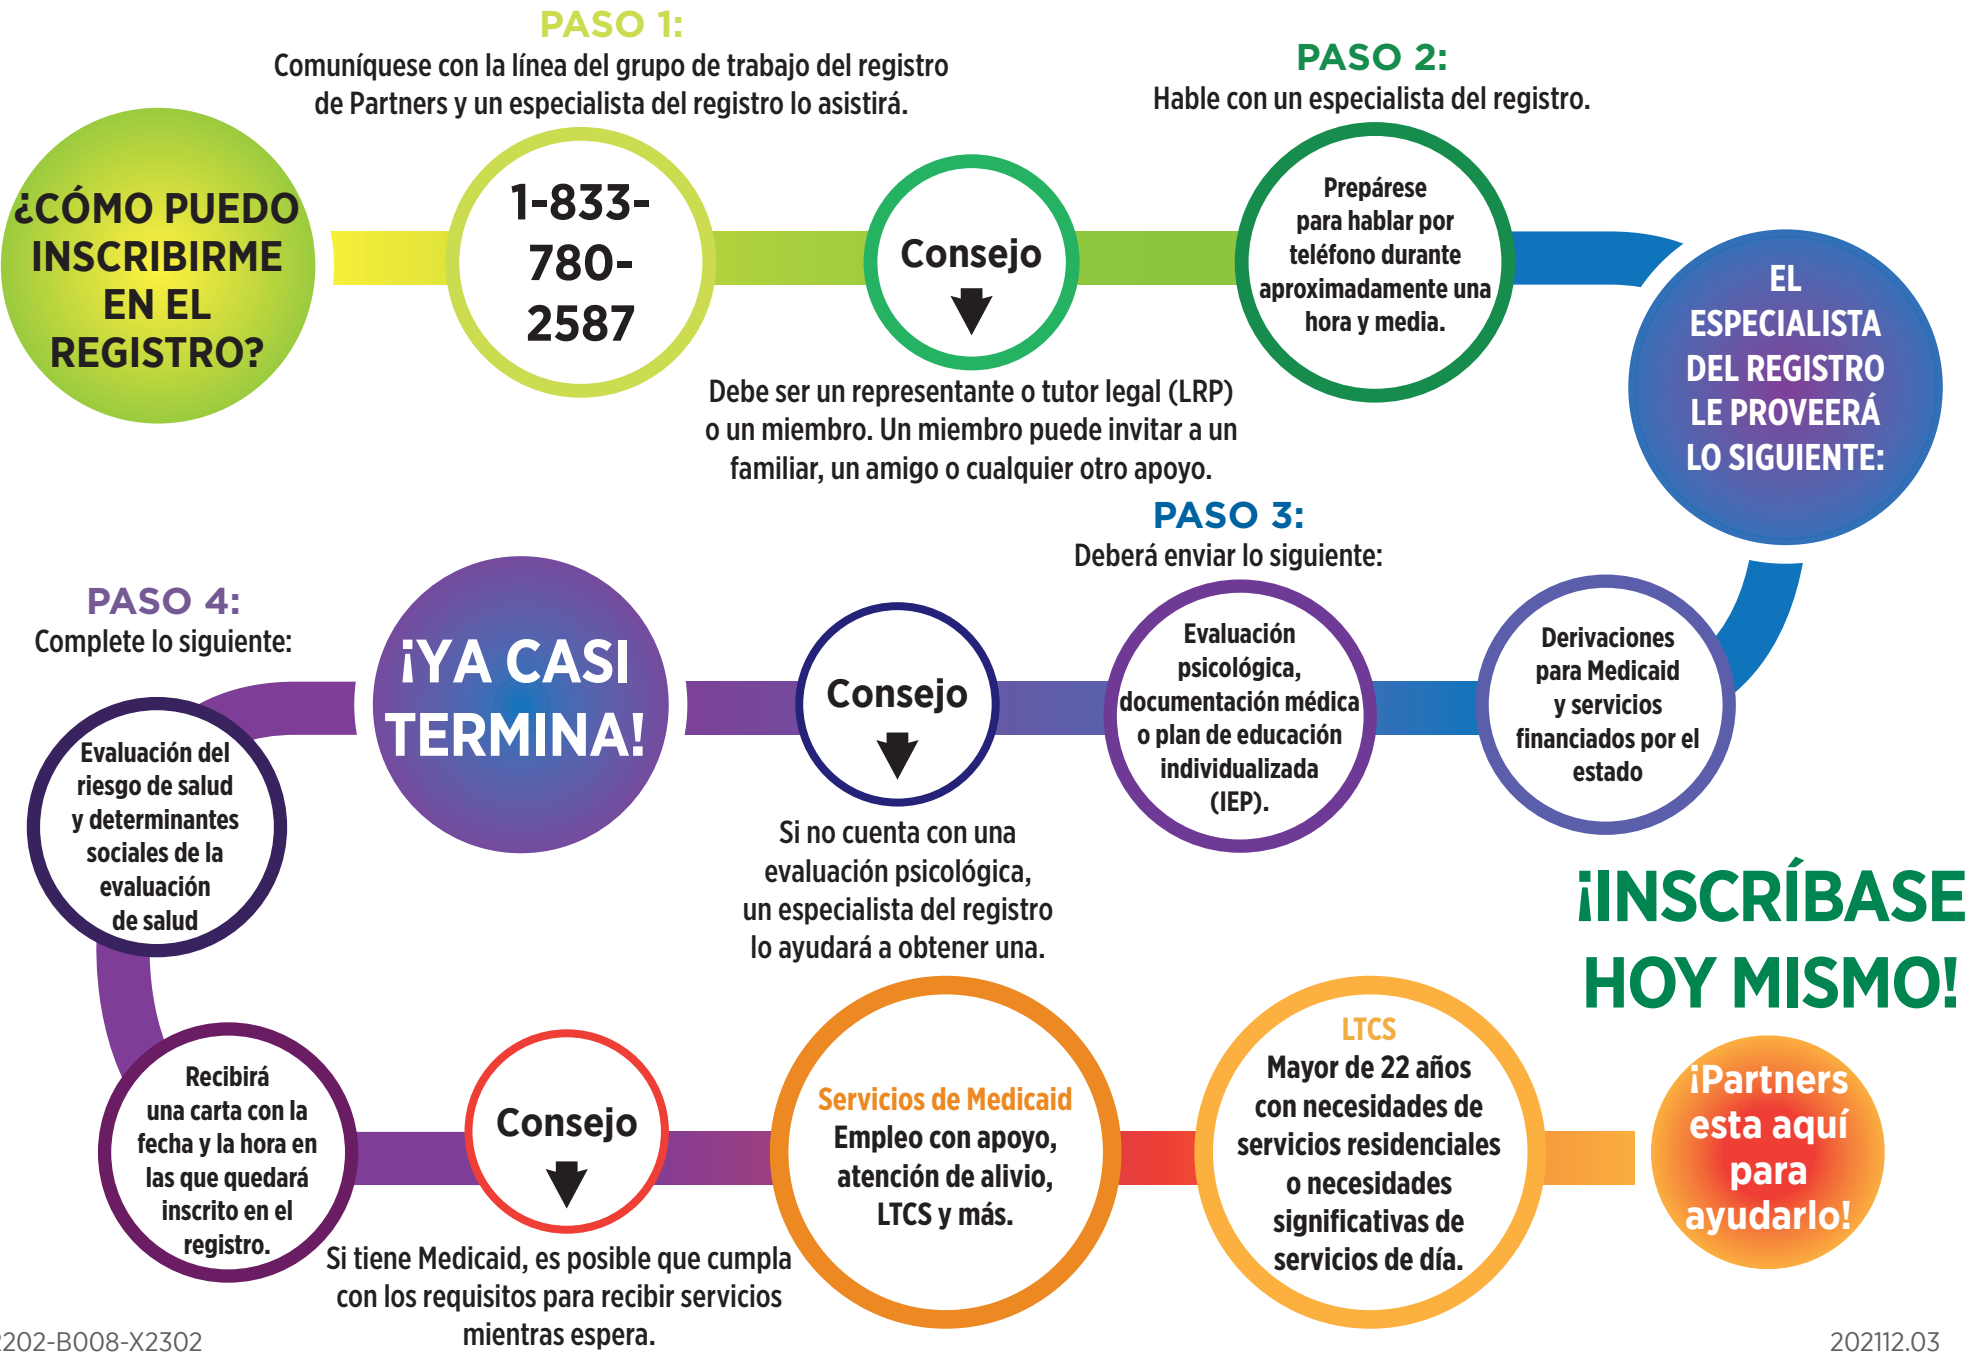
PASO 1:
Comuníquese con la línea del grupo de trabajo del registro de Partners y un especialista del registro lo asistirá.

¿CÓMO PUEDO INSCRIBIRME EN EL REGISTRO?

1-833-780-2587

Consejo

Debe ser un representante o tutor legal (LRP) o un miembro. Un miembro puede invitar a un familiar, un amigo o cualquier otro apoyo.

PASO 2:
Hable con un especialista del registro.

Prepárese para hablar por teléfono durante aproximadamente una hora y media.

EL ESPECIALISTA DEL REGISTRO LE PROVEERÁ LO SIGUIENTE:

PASO 3:
Deberá enviar lo siguiente:

Derivaciones para Medicaid y servicios financiados por el estado

Evaluación psicológica, documentación médica o plan de educación individualizada (IEP).

Consejo

Si no cuenta con una evaluación psicológica, un especialista del registro lo ayudará a obtener una.

¡YA CASI TERMINA!

PASO 4:
Complete lo siguiente:

Evaluación del riesgo de salud y determinantes sociales de la evaluación de salud

Recibirá una carta con la fecha y la hora en las que quedará inscrito en el registro.

Consejo

Si tiene Medicaid, es posible que cumpla con los requisitos para recibir servicios mientras espera.

Servicios de Medicaid
Empleo con apoyo, atención de alivio, LTCS y más.

LTCS
Mayor de 22 años con necesidades de servicios residenciales o necesidades significativas de servicios de día.

¡INSCRÍBASE HOY MISMO!

¡Partners esta aquí para ayudarlo!

202-B008-X2302

202112.03